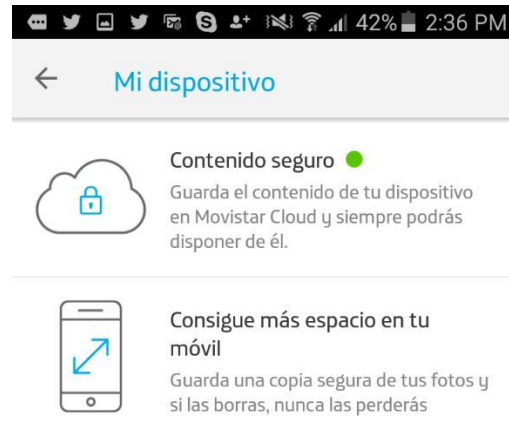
42% 2:36 PM

←

Mi dispositivo

Contenido seguro

Guarda el contenido de tu dispositivo en Movistar Cloud y siempre podrás disponer de él.

Consigue más espacio en tu móvil

Guarda una copia segura de tus fotos y si las borras, nunca las perderás